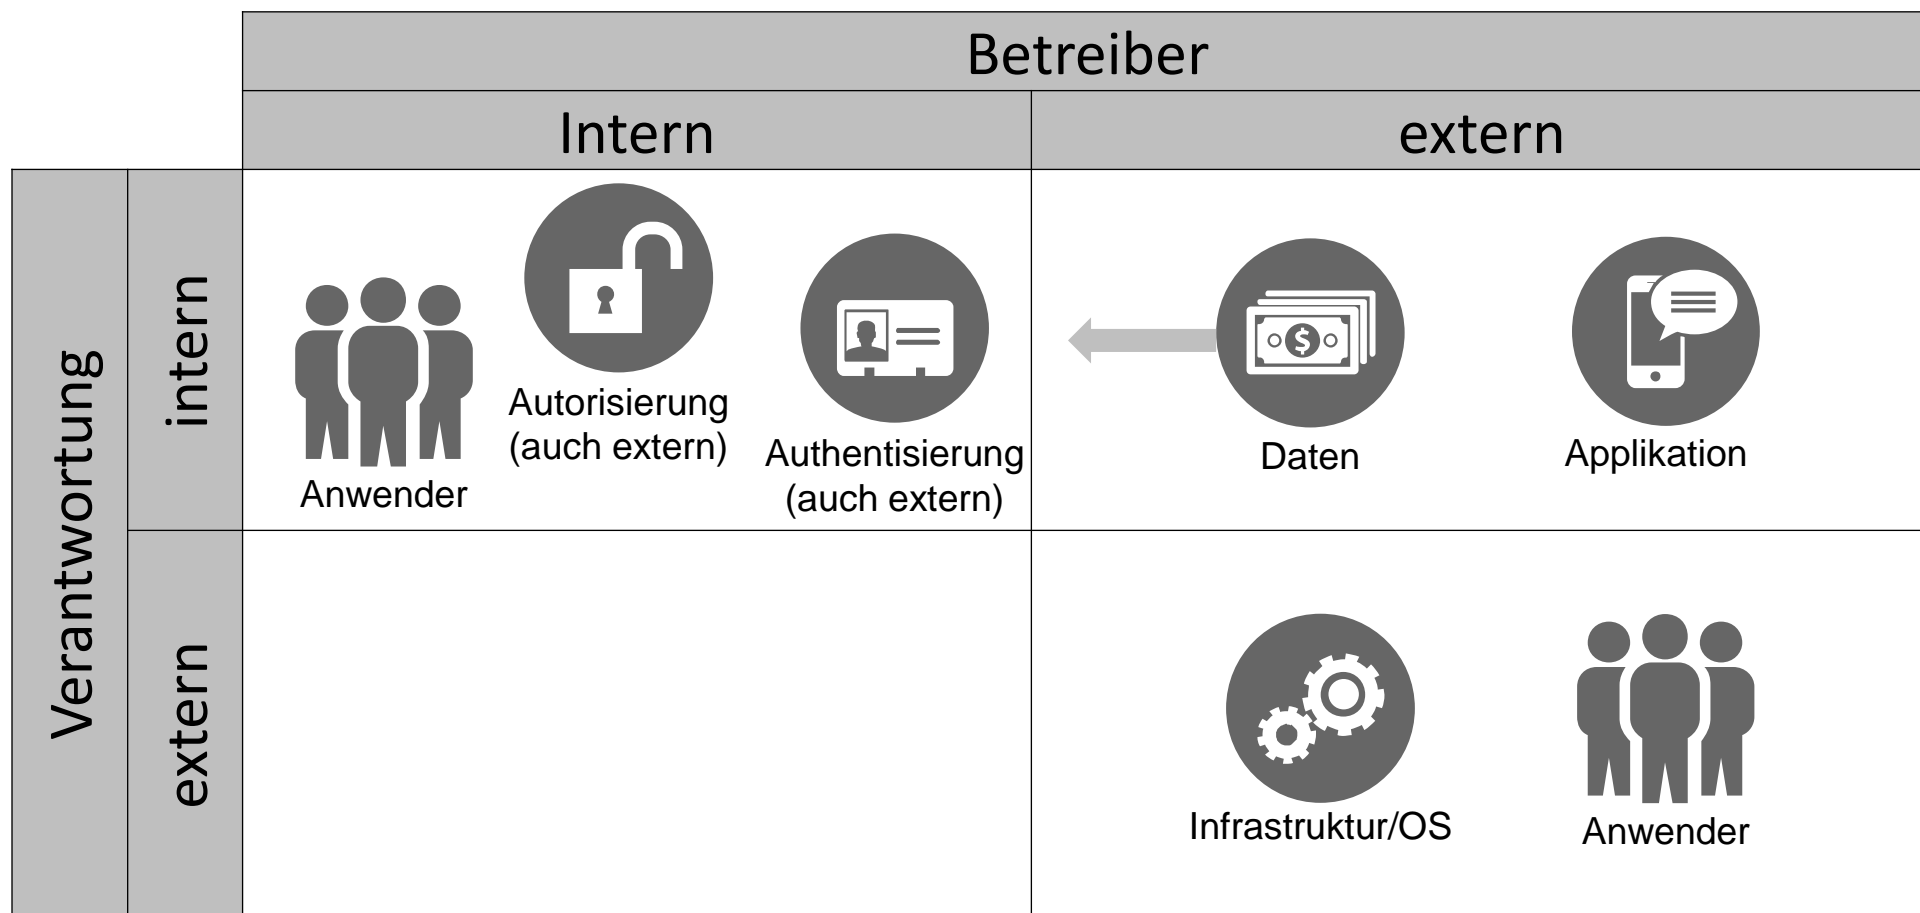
| | | Betreiber | |
|---|---|---|---|
| | | Intern | extern |
| Verantwortung | intern | Anwender, Autorisierung (auch extern), Authentisierung (auch extern) | Daten, Applikation |
| | extern | | Infrastruktur/OS, Anwender |